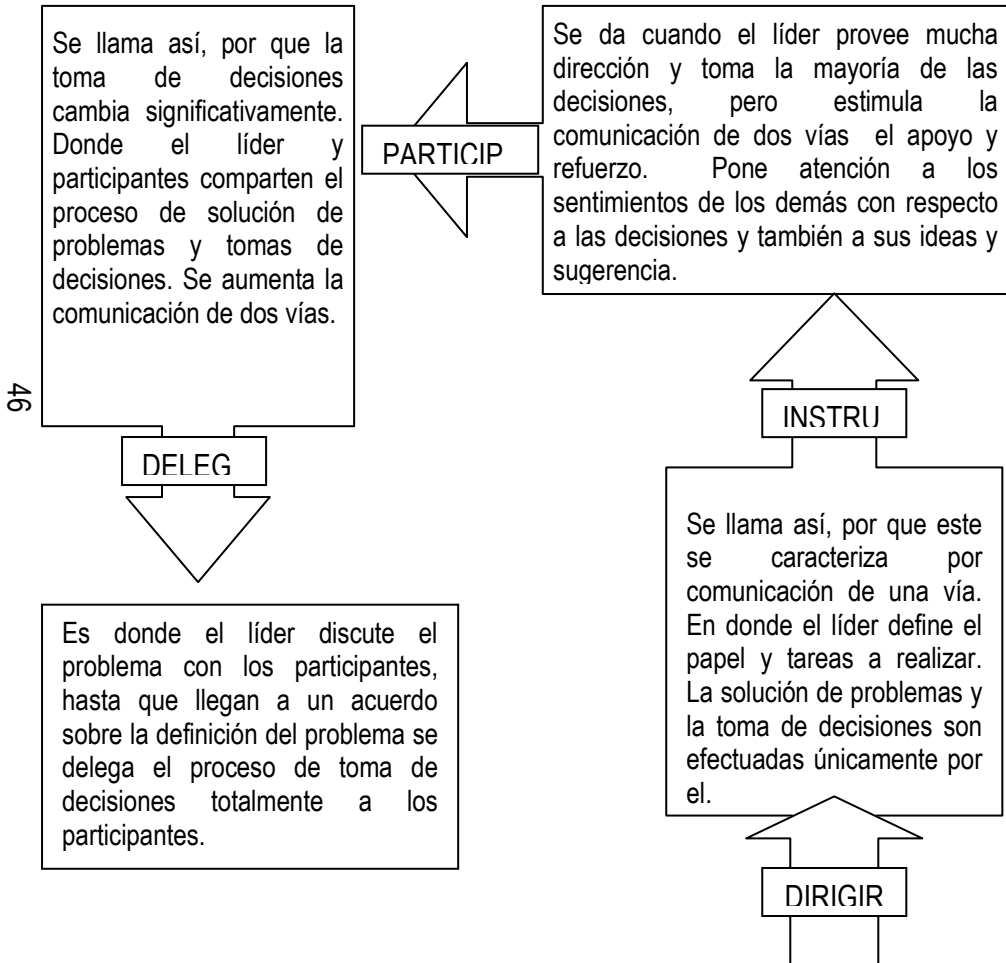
Se llama así, por que la toma de decisiones cambia significativamente. Donde el líder y participantes comparten el proceso de solución de problemas y tomas de decisiones. Se aumenta la comunicación de dos vías.

PARTICIP

Se da cuando el líder provee mucha dirección y toma la mayoría de las decisiones, pero estimula la comunicación de dos vías el apoyo y refuerzo. Pone atención a los sentimientos de los demás con respecto a las decisiones y también a sus ideas y sugerencia.

46

DELEG

INSTRU

Es donde el líder discute el problema con los participantes, hasta que llegan a un acuerdo sobre la definición del problema se delega el proceso de toma de decisiones totalmente a los participantes.

Se llama así, por que este se caracteriza por comunicación de una vía. En donde el líder define el papel y tareas a realizar. La solución de problemas y la toma de decisiones son efectuadas únicamente por el.

DIRIGIR